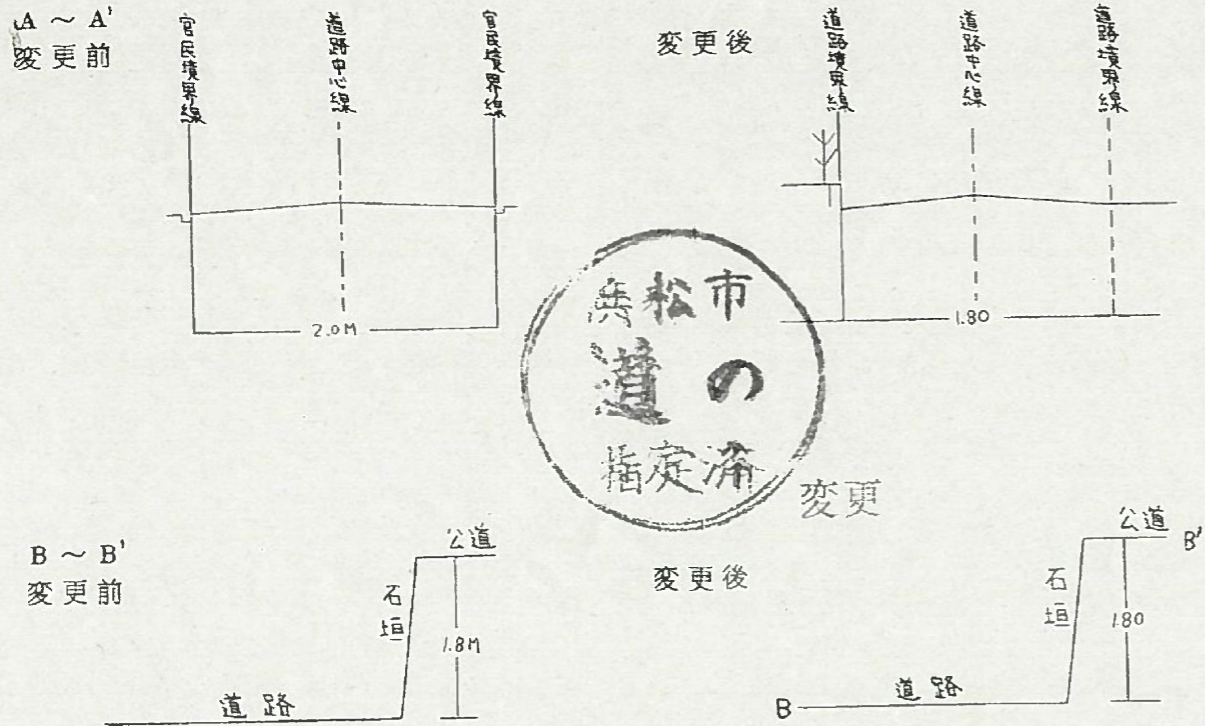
A ~ A'
変更前

官民境界線

道路中心線

官民境界線

2.0M

変更後

道路境界線

道路中心線

道路境界線

1.80

浜松市
道の
指定済

変更

B ~ B'
変更前

公道

石垣

1.8M

道路

変更後

公道

B'

石垣

1.80

B

道路